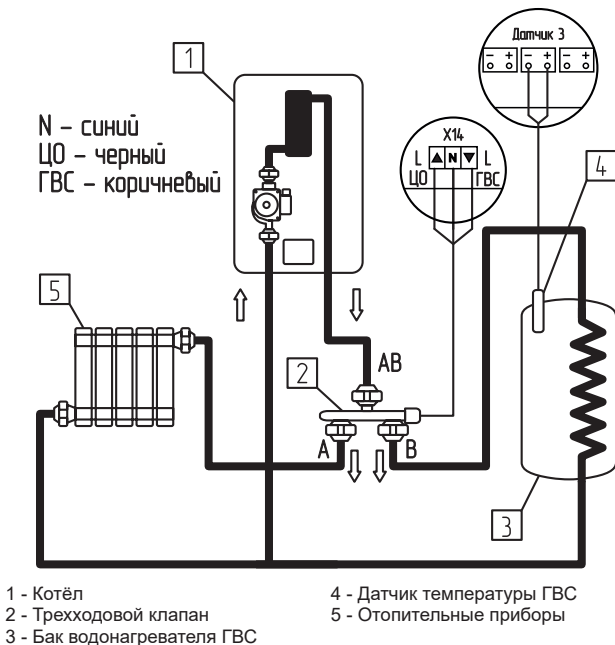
1

Датчик 3

- + - + - +

N – синий
ЦО – черный
ГВС – коричневый

X14
L N L
ЦО ГВС

4

5

AB

2

A B

3

1 - Котёл
2 - Трехходовой клапан
3 - Бак водонагревателя ГВС

4 - Датчик температуры ГВС
5 - Отопительные приборы